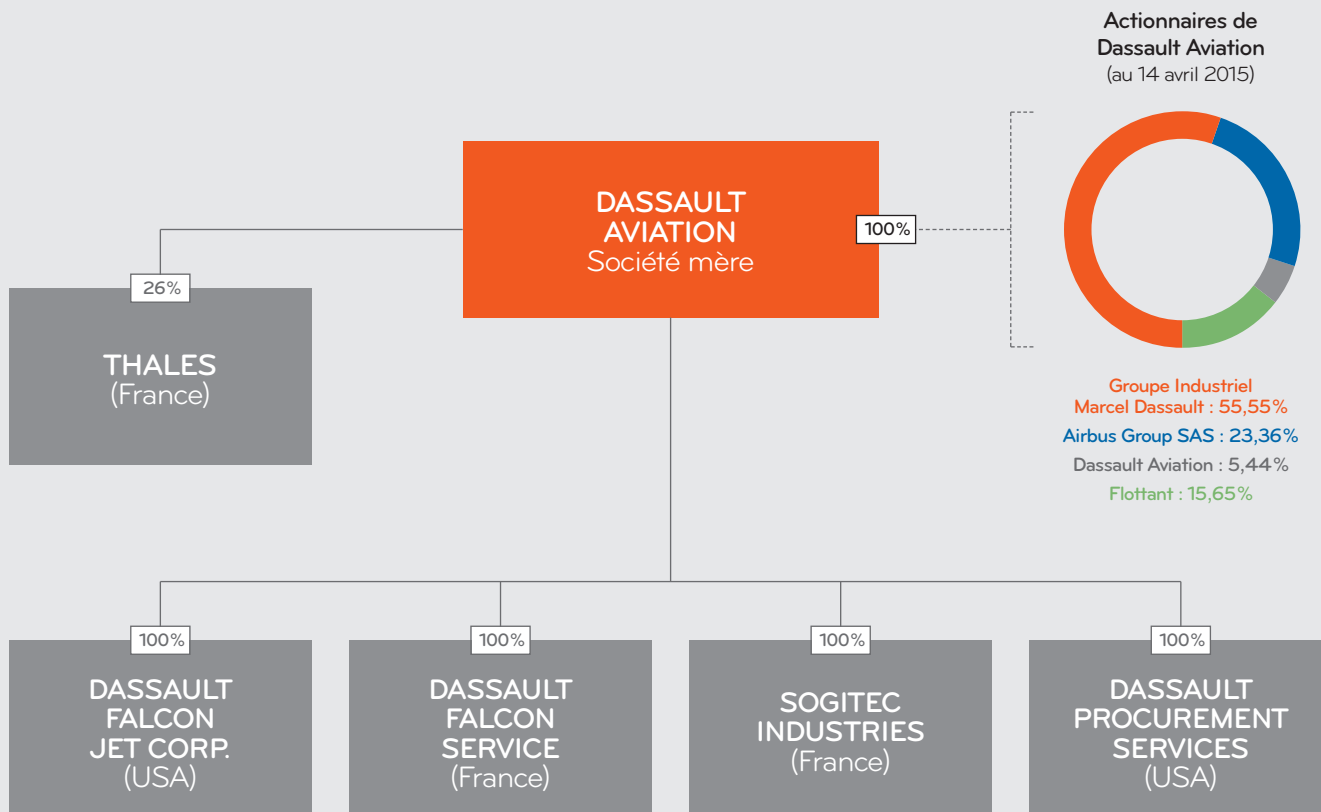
Actionnaires de Dassault Aviation
(au 14 avril 2015)

DASSAULT AVIATION
Société mère

100%

26%

THALES
(France)

Groupe Industriel Marcel Dassault : 55,55%
Airbus Group SAS : 23,36%
Dassault Aviation : 5,44%
Flottant : 15,65%

100%
DASSAULT FALCON JET CORP.
(USA)

100%
DASSAULT FALCON SERVICE
(France)

100%
SOGITEC INDUSTRIES
(France)

100%
DASSAULT PROCUREMENT SERVICES
(USA)